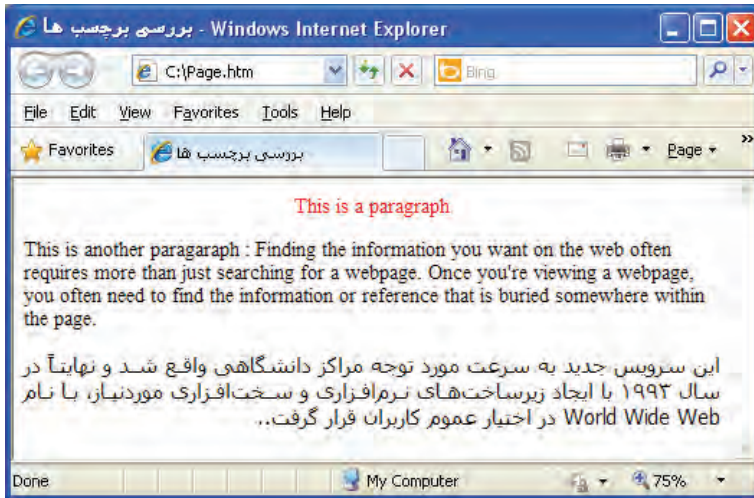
بررسی برچسب ها - Windows Internet Explorer

C:\Page.htm

Bing

File Edit View Favorites Tools Help

Favorites

بررسی برچسب ها

Page

This is a paragraph

This is another paragaraph : Finding the information you want on the web often requires more than just searching for a webpage. Once you're viewing a webpage, you often need to find the information or reference that is buried somewhere within the page.

این سرویس جدید به سرعت مورد توجه مراکز دانشگاهی واقع شد و نهایتاً در سال ۱۹۹۳ با ایجاد زیرساخت‌های نرم‌افزاری و سخت‌افزاری موردنیاز، با نام World Wide Web در اختیار عموم کاربران قرار گرفت..

Done

My Computer

75%